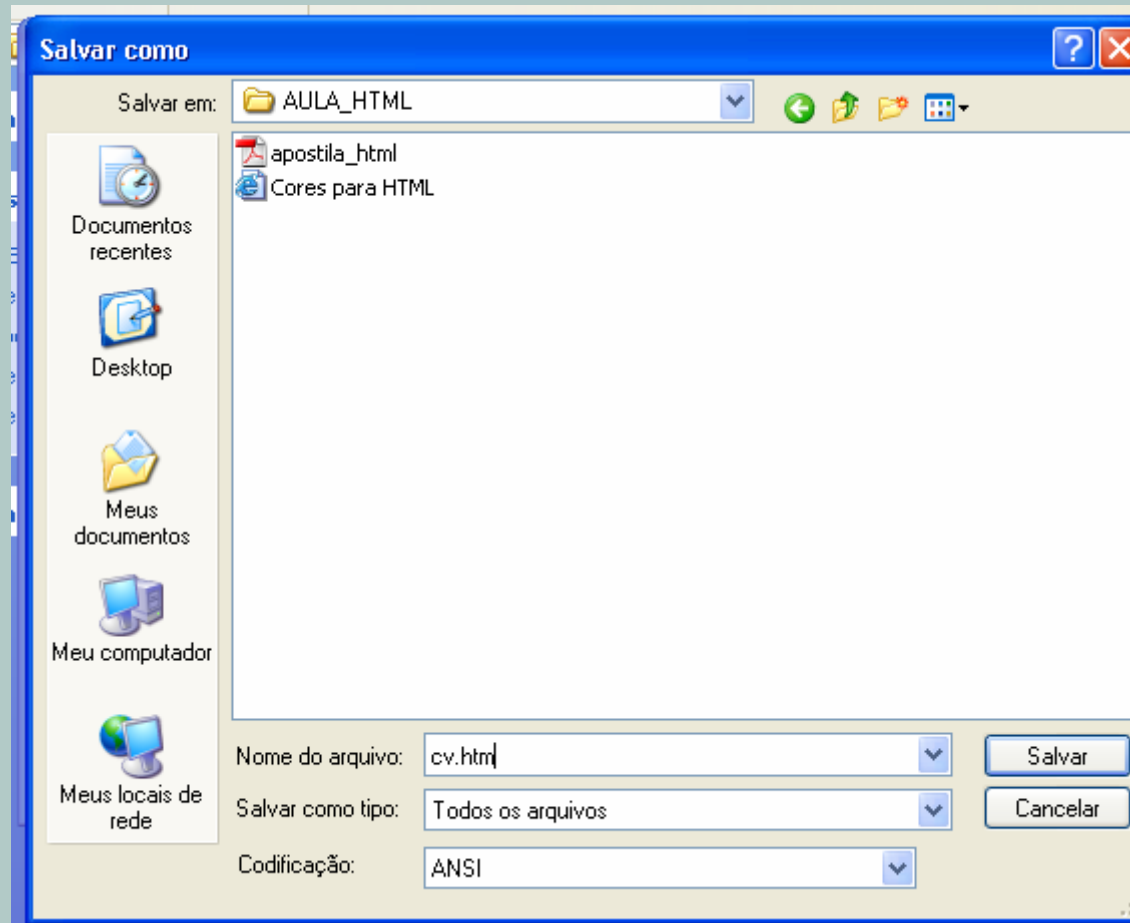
Salvar como

Salvar em: AULA_HTML

apostila_html
Cores para HTML

Documentos recentes
Desktop
Meus documentos
Meu computador
Meus locais de rede

Nome do arquivo: cv.htm
Salvar como tipo: Todos os arquivos
Codificação: ANSI

Salvar
Cancelar